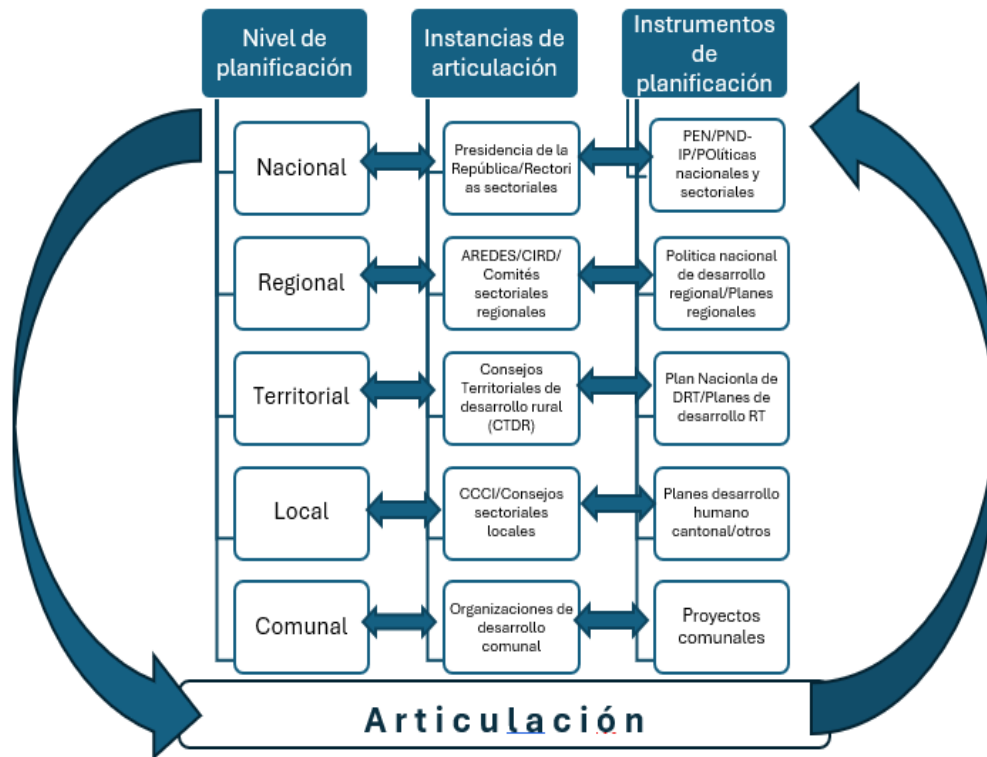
Nivel de planificación

Instancias de articulación

Instrumentos de planificación

Nacional

Presidencia de la República/Rectorias sectoriales

PEN/PND-IP/POlíticas nacionales y sectoriales

Regional

AREDES/CIRD/ Comités sectoriales regionales

Política nacional de desarrollo regional/Planes regionales

Territorial

Consejos Territoriales de desarrollo rural (CTDR)

Plan Nacionla de DRT/Planes de desarrollo RT

Local

CCCI/Consejos sectoriales locales

Planes desarrollo humano cantonal/otros

Comunal

Organizaciones de desarrollo comunal

Proyectos comunales

Articulación